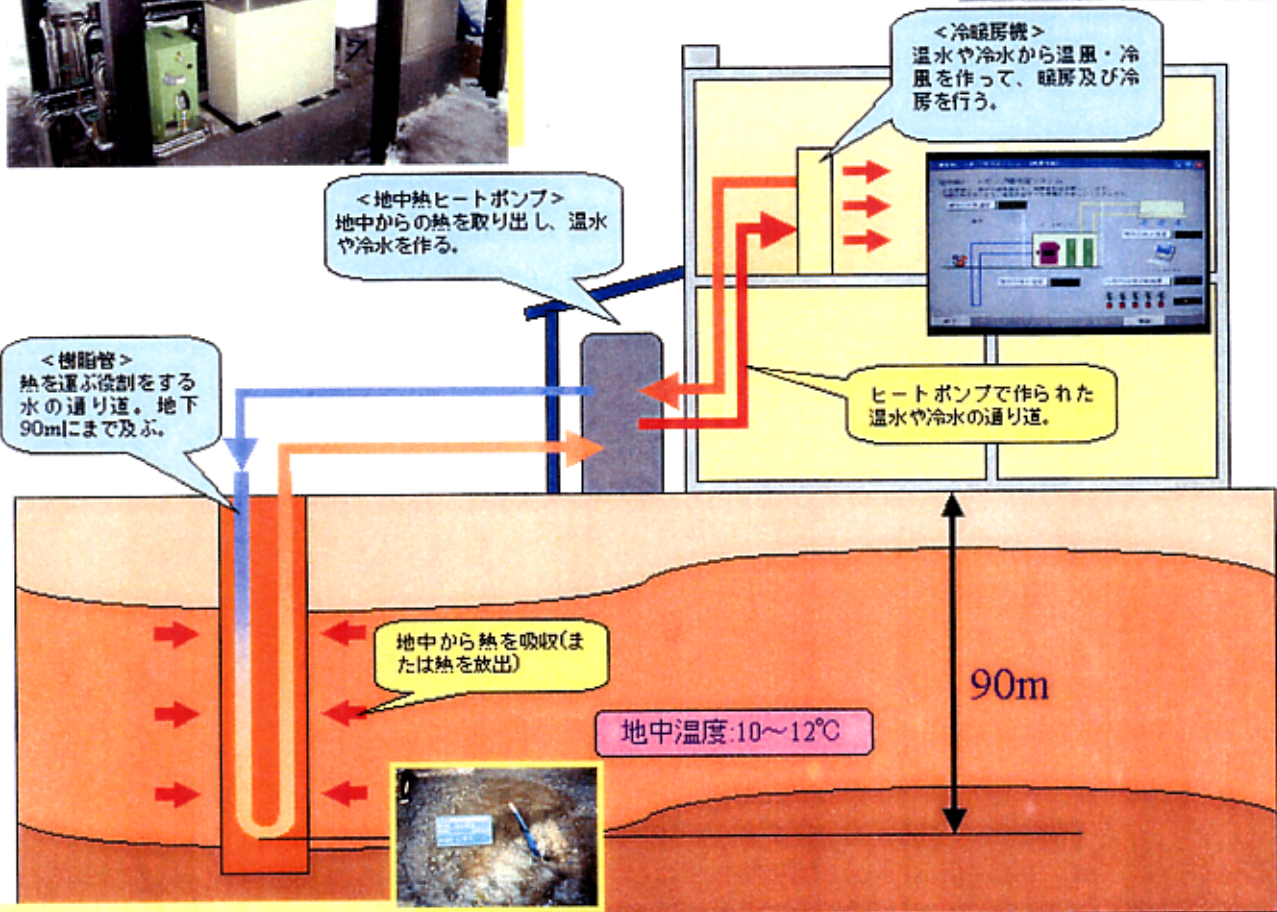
<冷暖房機>
温水や冷水から温風・冷風を作って、暖房及び冷房を行う。

<地中熱ヒートポンプ>
地中からの熱を取り出し、温水や冷水を作る。

<樹脂管>
熱を運ぶ役割をする水の通り道。地下90mにまで及ぶ。

ヒートポンプで作られた温水や冷水の通り道。

地中から熱を吸収(または熱を放出)

90m

地中温度:10～12℃